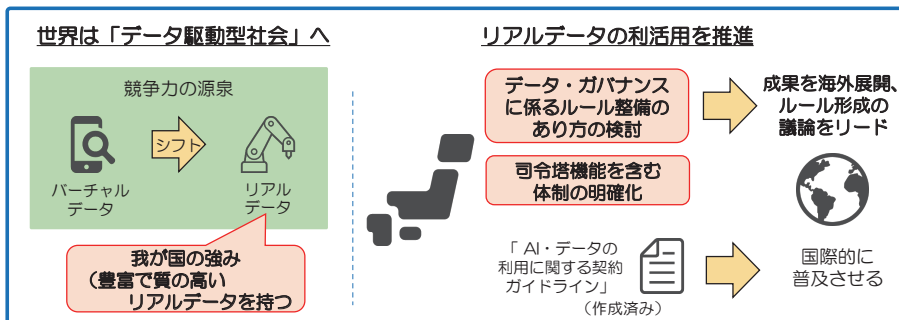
世界は「データ駆動型社会」へ

競争力の源泉

バーチャルデータ

シフト

リアルデータ

我が国の強み（豊富で質の高いリアルデータを持つ

リアルデータの利活用を推進

データ・ガバナンスに係るルール整備のあり方の検討

成果を海外展開、ルール形成の議論をリード

司令塔機能を含む体制の明確化

「AI・データの利用に関する契約ガイドライン」（作成済み）

国際的に普及させる